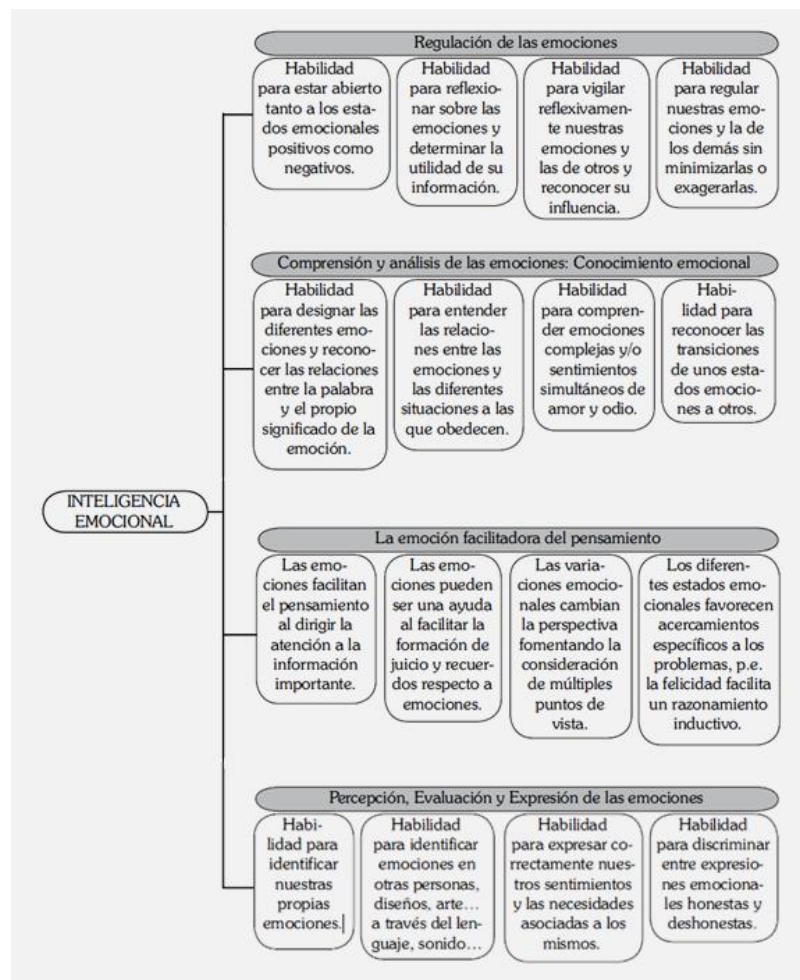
INTELIGENCIA EMOCIONAL

Regulación de las emociones

Habilidad para estar abierto tanto a los estados emocionales positivos como negativos.

Habilidad para reflexionar sobre las emociones y determinar la utilidad de su información.

Habilidad para vigilar reflexivamente nuestras emociones y las de otros y reconocer su influencia.

Habilidad para regular nuestras emociones y la de los demás sin minimizarlas o exagerarlas.

Comprensión y análisis de las emociones: Conocimiento emocional

Habilidad para designar las diferentes emociones y reconocer las relaciones entre la palabra y el propio significado de la emoción.

Habilidad para entender las relaciones entre las emociones y las diferentes situaciones a las que obedecen.

Habilidad para comprender emociones complejas y/o sentimientos simultáneos de amor y odio.

Habilidad para reconocer las transiciones de unos estados emociones a otros.

La emoción facilitadora del pensamiento

Las emociones facilitan el pensamiento al dirigir la atención a la información importante.

Las emociones pueden ser una ayuda al facilitar la formación de juicio y recuerdos respecto a emociones.

Las variaciones emocionales cambian la perspectiva fomentando la consideración de múltiples puntos de vista.

Los diferentes estados emocionales favorecen acercamientos específicos a los problemas, p.e. la felicidad facilita un razonamiento inductivo.

Percepción, Evaluación y Expresión de las emociones

Habilidad para identificar nuestras propias emociones.

Habilidad para identificar emociones en otras personas, diseños, arte… a través del lenguaje, sonido…

Habilidad para expresar correctamente nuestros sentimientos y las necesidades asociadas a los mismos.

Habilidad para discriminar entre expresiones emocionales honestas y deshonestas.